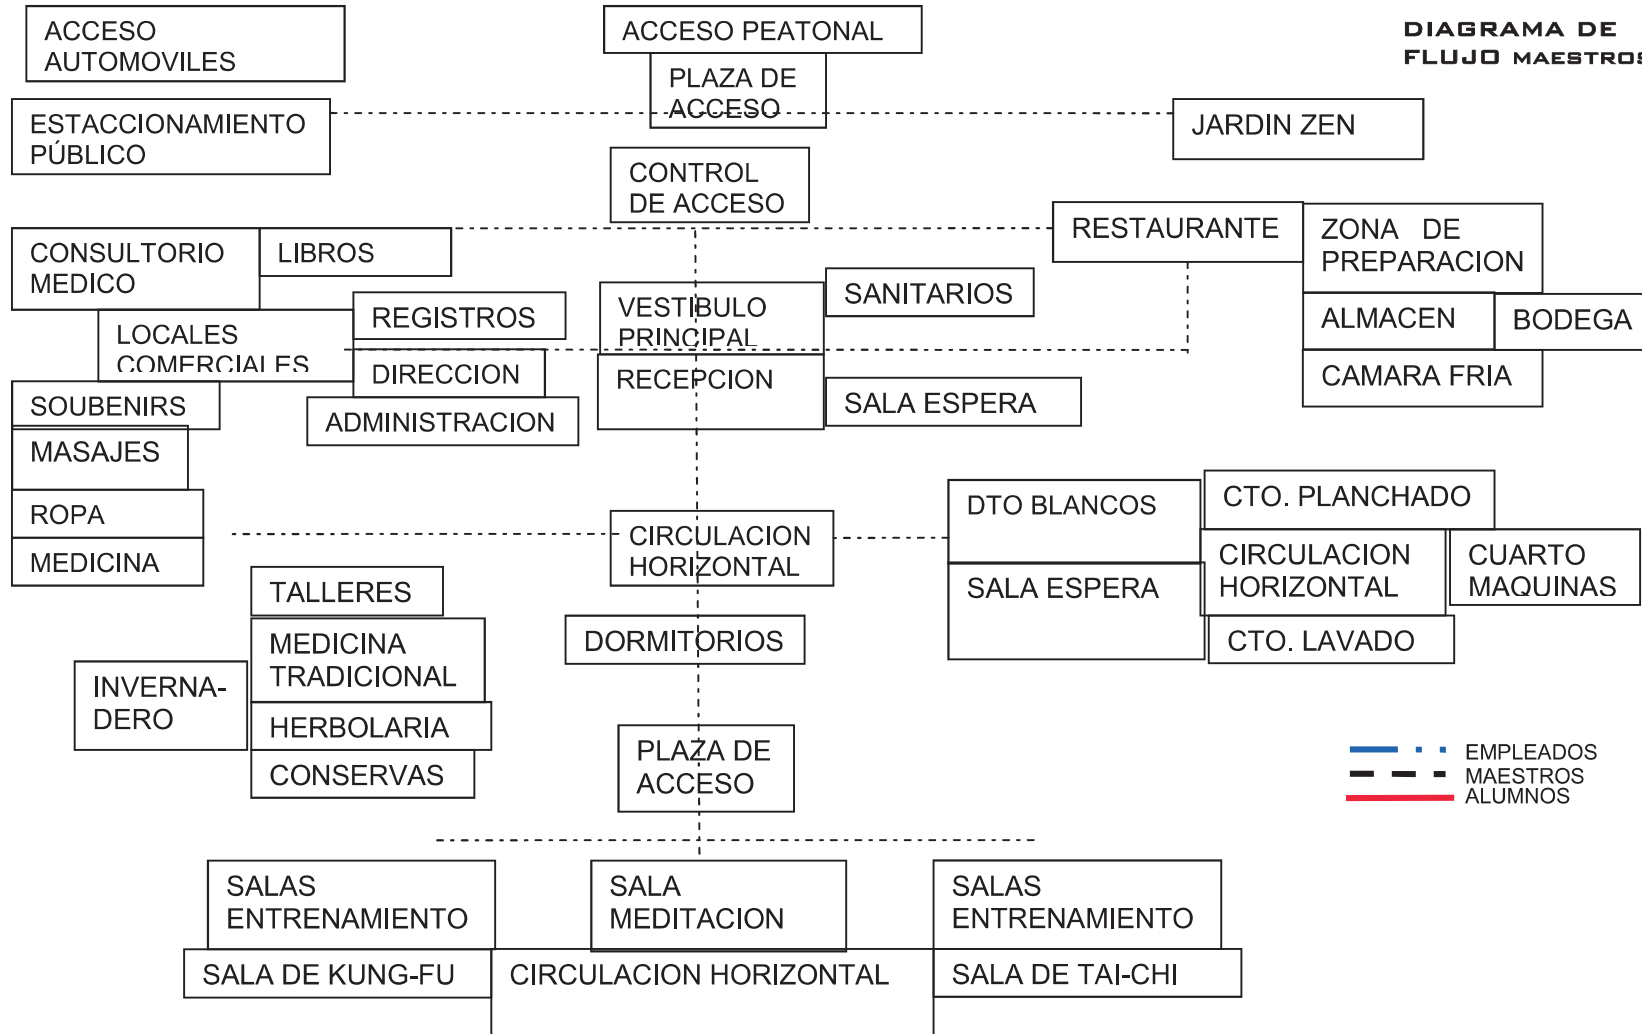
DIAGRAMA DE FLUJO MAESTROS

ACCESO AUTOMOVILES

ACCESO PEATONAL

PLAZA DE ACCESO

ESTACCIONAMIENTO PÚBLICO

JARDIN ZEN

CONTROL DE ACCESO

CONSULTORIO MEDICO

LIBROS

RESTAURANTE

ZONA DE PREPARACION

ALMACEN

BODEGA

CAMARA FRIA

SANITARIOS

VESTIBULO PRINCIPAL

REGISTROS

LOCALES COMERCIALES

DIRECCION

RECEPCION

SALA ESPERA

SOUBENIRS

ADMINISTRACION

MASAJES

ROPA

MEDICINA

CIRCULACION HORIZONTAL

DTO BLANCOS

CTO. PLANCHADO

CIRCULACION HORIZONTAL

CUARTO MAQUINAS

SALA ESPERA

CTO. LAVADO

TALLERES

MEDICINA TRADICIONAL

DORMITORIOS

INVERNA-DERO

HERBOLARIA

CONSERVAS

PLAZA DE ACCESO

EMPLEADOS
MAESTROS
ALUMNOS

SALAS ENTRENAMIENTO

SALA MEDITACION

SALAS ENTRENAMIENTO

SALA DE KUNG-FU

CIRCULACION HORIZONTAL

SALA DE TAI-CHI